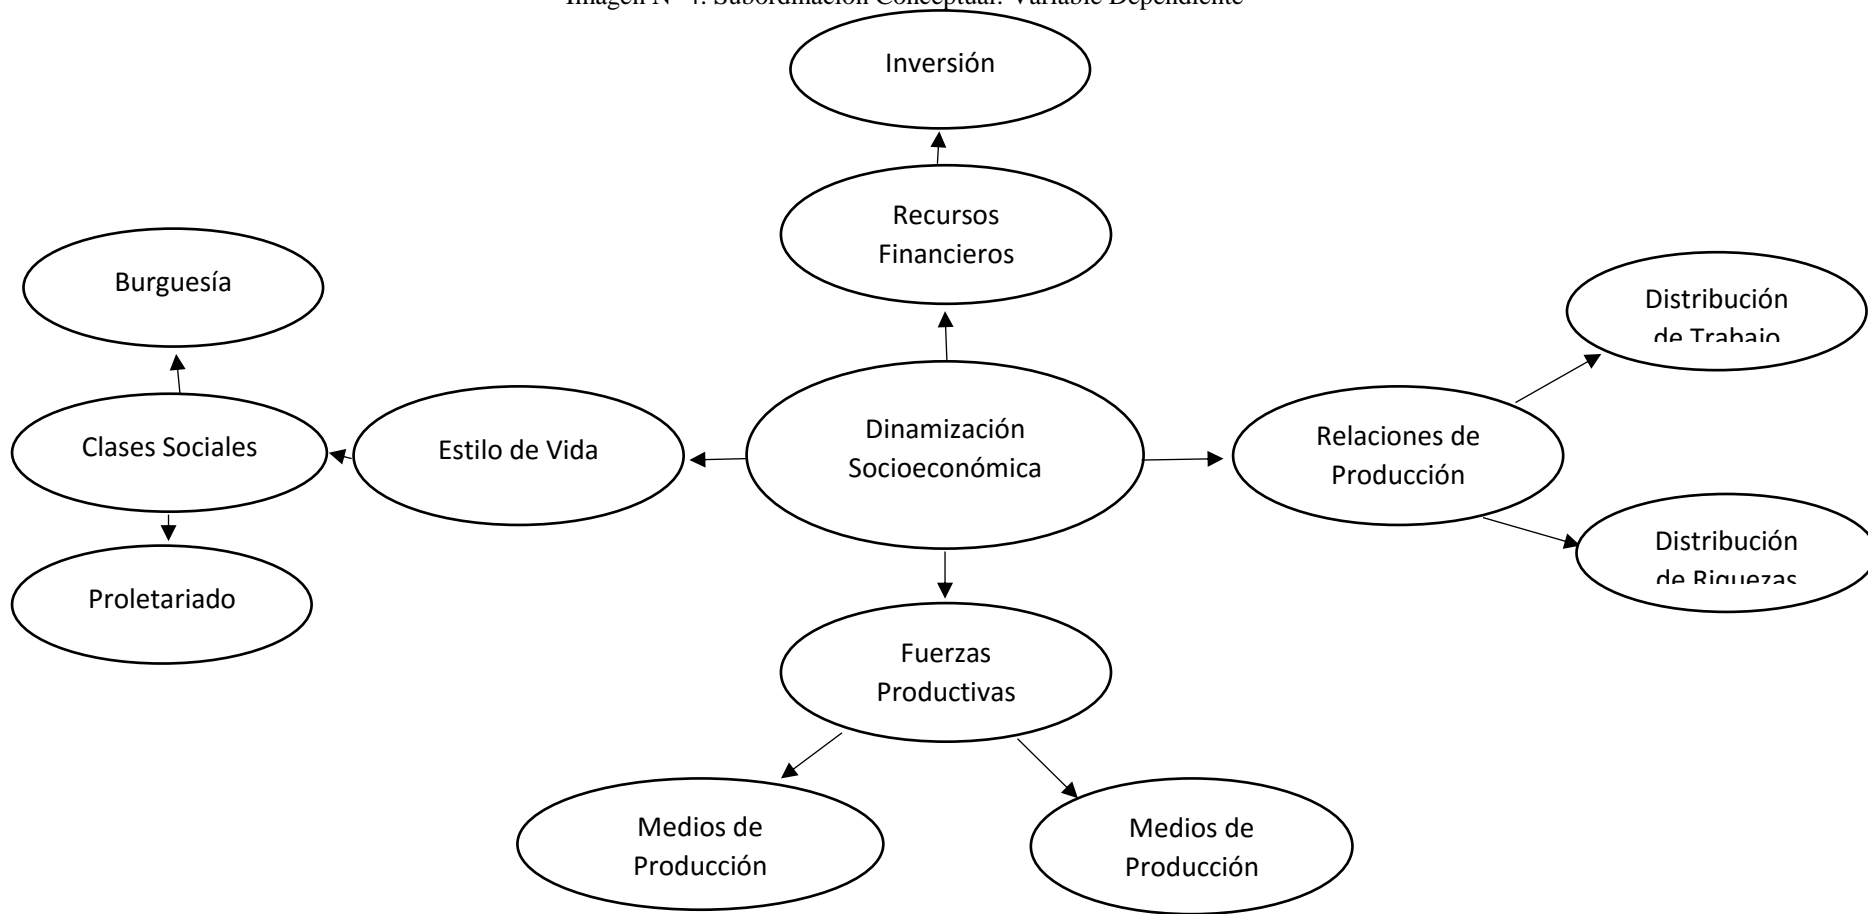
Imagen N° 4: Subordinación Conceptual: Variable Dependiente

Inversión

Recursos Financieros

Burguesía

Distribución de Trabajo

Clases Sociales

Estilo de Vida

Dinamización Socioeconómica

Relaciones de Producción

Distribución de Riquezas

Proletariado

Fuerzas Productivas

Medios de Producción

Medios de Producción